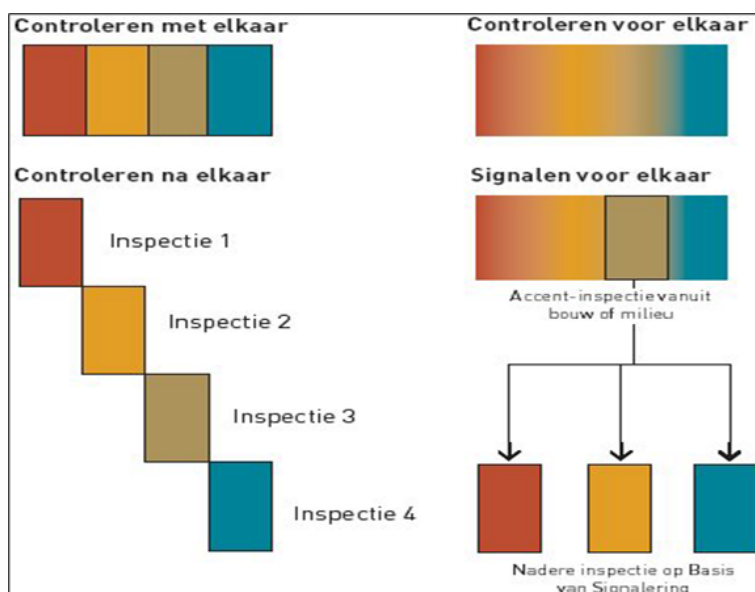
Controleren met elkaar

Controleren voor elkaar

Controleren na elkaar

Inspectie 1

Inspectie 2

Inspectie 3

Inspectie 4

Signalen voor elkaar

Accent-inspectievanuit bouw of milieu

Nadere inspectie op Basis van Signalering